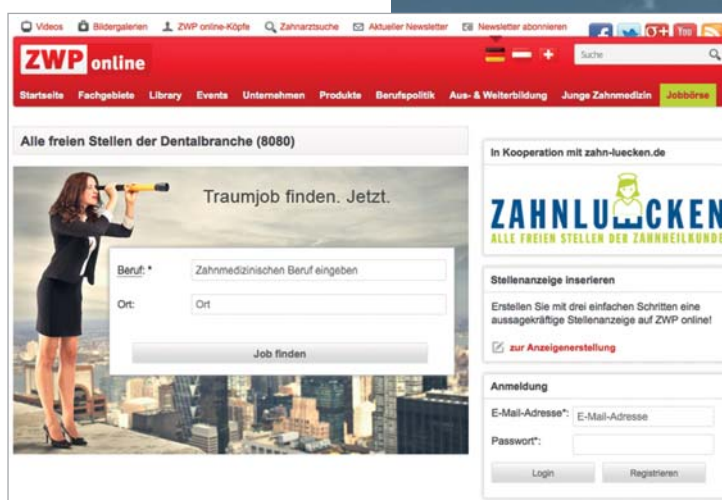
Videos Bildergalerien ZWP online-Köpfe Zahnarztsuche Aktueller Newsletter Newsletter abonnieren

ZWP online

Suche

Startseite Fachgebiete Library Events Unternehmen Produkte Berufspolitik Aus- & Weiterbildung Junge Zahnmedizin Jobbörse

Alle freien Stellen der Dentalbranche (8080)

Traumjob finden. Jetzt.

Beruf: * Zahnmedizinischen Beruf eingeben

Ort: Ort

Job finden

In Kooperation mit zahn-luecken.de

ZAHNLUECKEN
ALLE FREIEN STELLEN DER ZAHNHEILKUNDE

Stellenanzeige inserieren

Erstellen Sie mit drei einfachen Schritten eine aussagekräftige Stellenanzeige auf ZWP online!

zur Anzeigenerstellung

Anmeldung

E-Mail-Adresse*: E-Mail-Adresse

Passwort*:

Login Registrieren